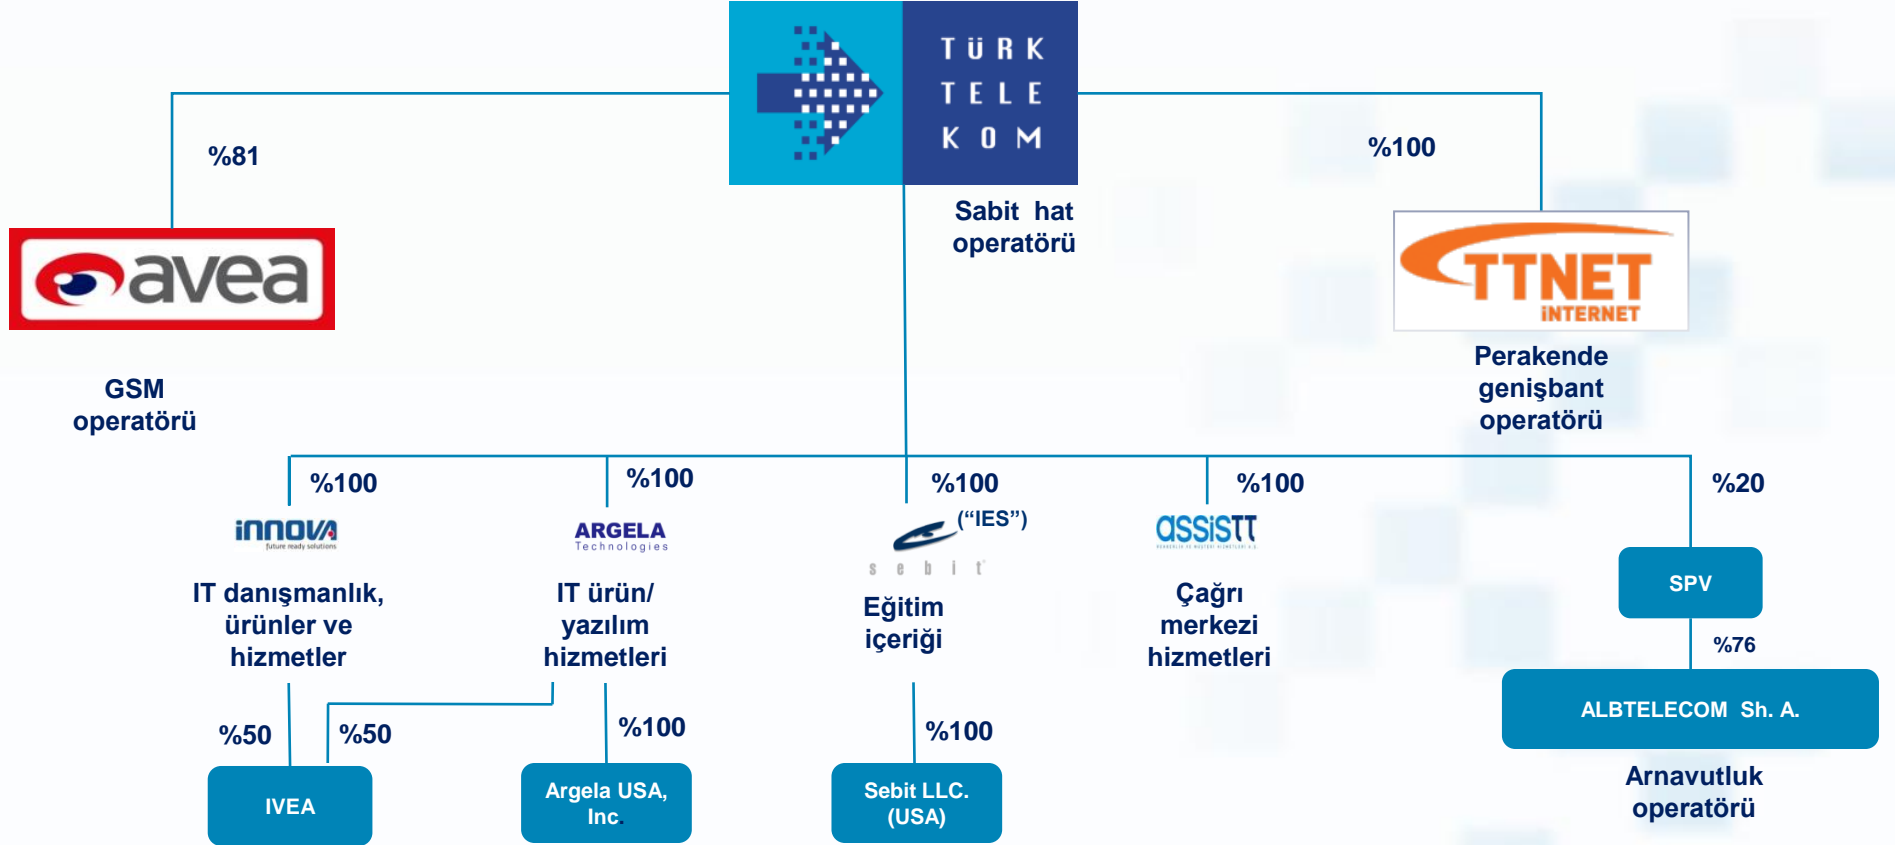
TÜRK TELEKOM

Sabit hat operatörü

%81

avea

GSM operatörü

%100

TTNET İNTERNET

Perakende genişbant operatörü

%100

innova
future ready solutions

IT danışmanlık, ürünler ve hizmetler

%100

ARGELA
Technologies

IT ürün/ yazılım hizmetleri

%100

("IES")

sebit

Eğitim içeriği

%100

assistt

Çağrı merkezi hizmetleri

%20

SPV

%76

ALBTELECOM Sh. A.

Arnavutluk operatörü

%50

%50

IVEA

%100

Argela USA, Inc.

%100

Sebit LLC. (USA)